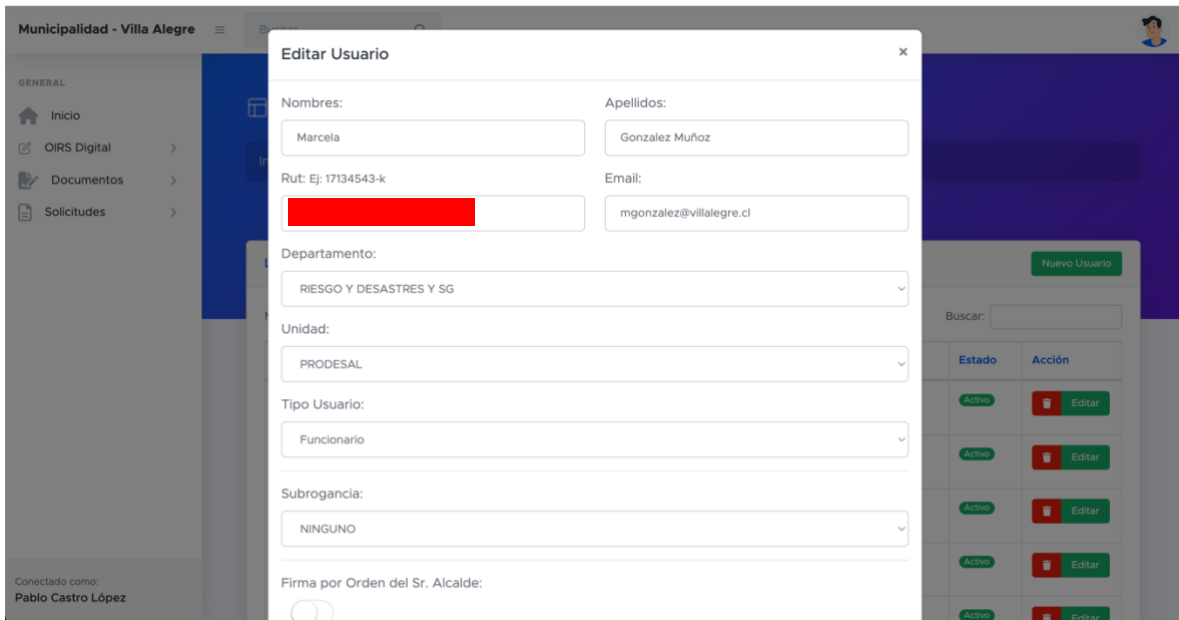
Municipalidad - Villa Alegre

Buscar

GENERAL

Inicio

OIRS Digital

Documentos

Solicitudes

Conectado como:
Pablo Castro López

Editar Usuario

×

Nombres:

Marcela

Apellidos:

Gonzalez Muñoz

Rut: Ej: 17134543-k

Email:

mgonzalez@villalegre.cl

Departamento:

RIESGO Y DESASTRES Y SG

Unidad:

PRODESAL

Tipo Usuario:

Funcionario

Subrogancia:

NINGUNO

Firma por Orden del Sr. Alcalde:

Nuevo Usuario

Buscar:

Estado

Acción

Activo

Editar

Activo

Editar

Activo

Editar

Activo

Editar

Activo

Editar